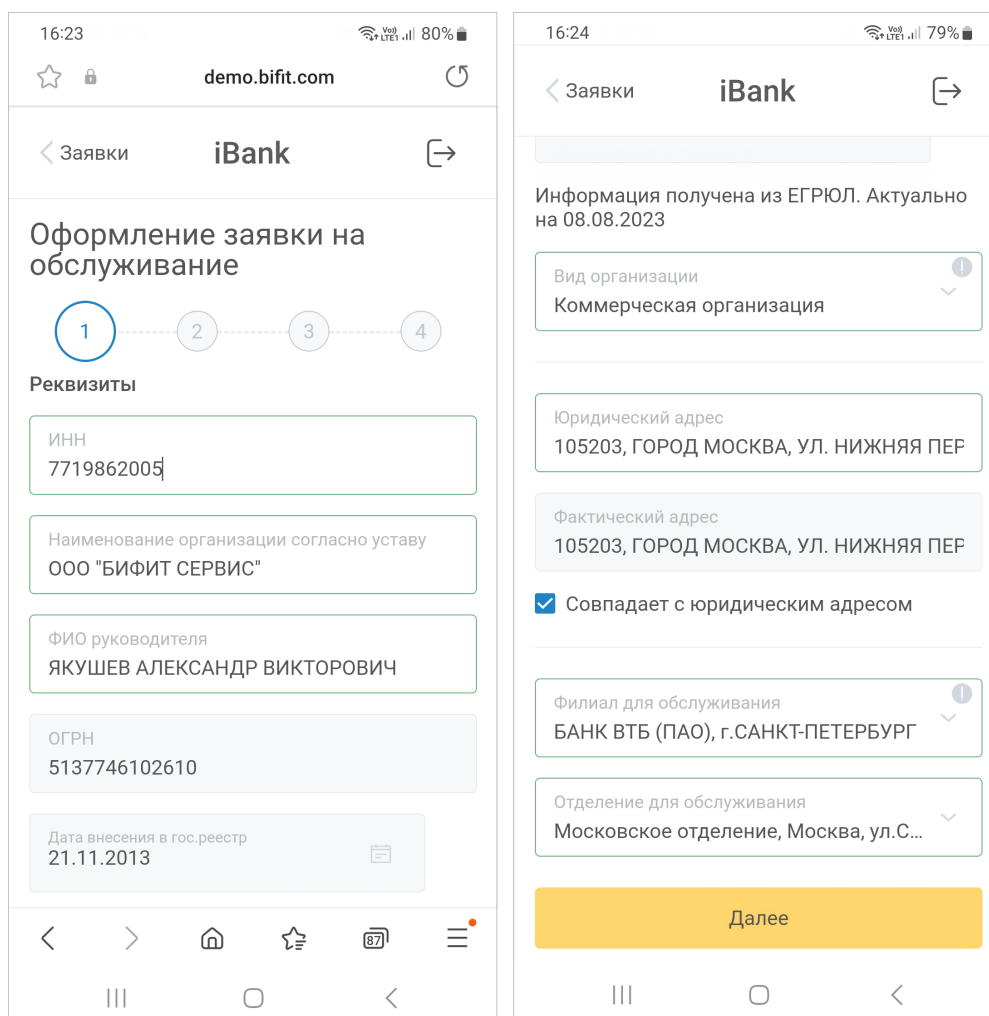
16:23 80%

demo.bifit.com

Заявки iBank

Оформление заявки на обслуживание

1 2 3 4

Реквизиты

ИНН
7719862005

Наименование организации согласно уставу
ООО "БИФИТ СЕРВИС"

ФИО руководителя
ЯКУШЕВ АЛЕКСАНДР ВИКТОРОВИЧ

ОГРН
5137746102610

Дата внесения в гос.реестр
21.11.2013

87

16:24 79%

Заявки iBank

Информация получена из ЕГРЮЛ. Актуально на 08.08.2023

Вид организации
Коммерческая организация

Юридический адрес
105203, ГОРОД МОСКВА, УЛ. НИЖНЯЯ ПЕР

Фактический адрес
105203, ГОРОД МОСКВА, УЛ. НИЖНЯЯ ПЕР

Совпадает с юридическим адресом

Филиал для обслуживания
БАНК ВТБ (ПАО), г.САНКТ-ПЕТЕРБУРГ

Отделение для обслуживания
Московское отделение, Москва, ул.С...

Далее